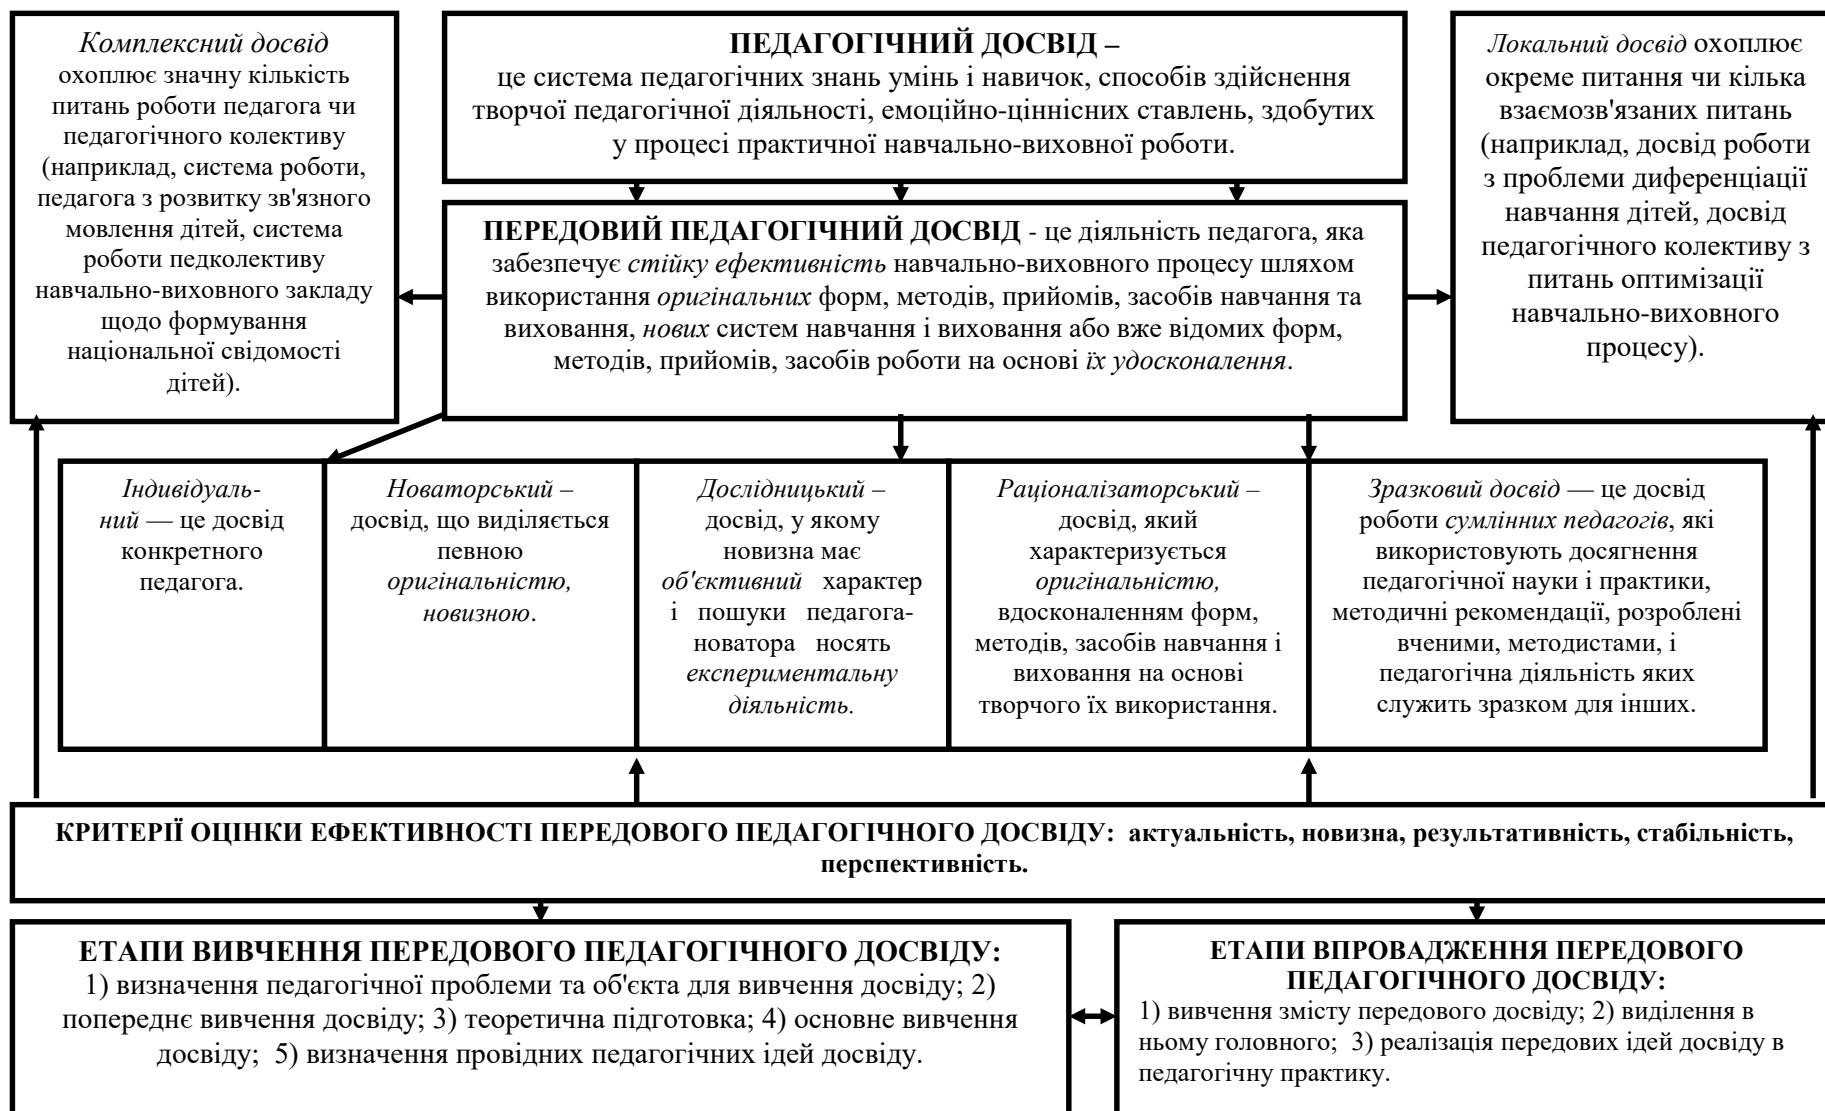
Комплексний досвід охоплює значну кількість питань роботи педагога чи педагогічного колективу (наприклад, система роботи, педагога з розвитку зв'язного мовлення дітей, система роботи педколективу навчально-виховного закладу щодо формування національної свідомості дітей).

ПЕДАГОГІЧНИЙ ДОСВІД –
це система педагогічних знань умінь і навичок, способів здійснення творчої педагогічної діяльності, емоційно-ціннісних ставлень, здобутих у процесі практичної навчально-виховної роботи.

Локальний досвід охоплює окреме питання чи кілька взаємозв'язаних питань (наприклад, досвід роботи з проблеми диференціації навчання дітей, досвід педагогічного колективу з питань оптимізації навчально-виховного процесу).

ПЕРЕДОВИЙ ПЕДАГОГІЧНИЙ ДОСВІД - це діяльність педагога, яка забезпечує стійку ефективність навчально-виховного процесу шляхом використання оригінальних форм, методів, прийомів, засобів навчання та виховання, нових систем навчання і виховання або вже відомих форм, методів, прийомів, засобів роботи на основі їх удосконалення.

Індивідуальний — це досвід конкретного педагога.

Новаторський – досвід, що виділяється певною оригінальністю, новизною.

Дослідницький – досвід, у якому новизна має об'єктивний характер і пошуки педагога-новатора носять експериментальну діяльність.

Раціоналізаторський – досвід, який характеризується оригінальністю, вдосконаленням форм, методів, засобів навчання і виховання на основі творчого їх використання.

Зразковий досвід — це досвід роботи сумлінних педагогів, які використовують досягнення педагогічної науки і практики, методичні рекомендації, розроблені вченими, методистами, і педагогічна діяльність яких служить зразком для інших.

КРИТЕРІЇ ОЦІНКИ ЕФЕКТИВНОСТІ ПЕРЕДОВОГО ПЕДАГОГІЧНОГО ДОСВІДУ: актуальність, новизна, результативність, стабільність, перспективність.

ЕТАПИ ВИВЧЕННЯ ПЕРЕДОВОГО ПЕДАГОГІЧНОГО ДОСВІДУ:
1) визначення педагогічної проблеми та об'єкта для вивчення досвіду; 2) попереднє вивчення досвіду; 3) теоретична підготовка; 4) основне вивчення досвіду; 5) визначення провідних педагогічних ідей досвіду.

ЕТАПИ ВПРОВАДЖЕННЯ ПЕРЕДОВОГО ПЕДАГОГІЧНОГО ДОСВІДУ:
1) вивчення змісту передового досвіду; 2) виділення в ньому головного; 3) реалізація передових ідей досвіду в педагогічну практику.